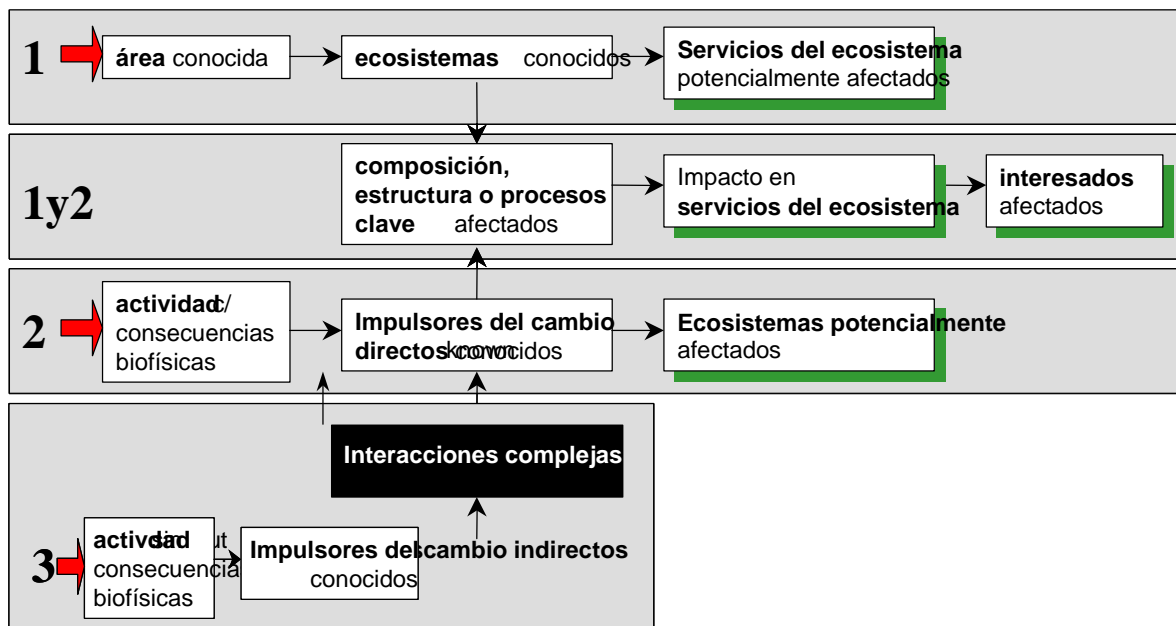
1 **área** conocida → **ecosistemas** conocidos → **Servicios del ecosistema** potencialmente afectados

1y2 **composición, estructura o procesos clave** afectados → Impacto en **servicios del ecosistema** → **interesados** afectados

2 **actividad**/ consecuencias biofísicas → **Impulsores del cambio directos** conocidos → **Ecosistemas potencialmente** afectados

**Interacciones complejas**

3 **actividad** consecuencia biofísicas → **Impulsores del cambio indirectos** conocidos